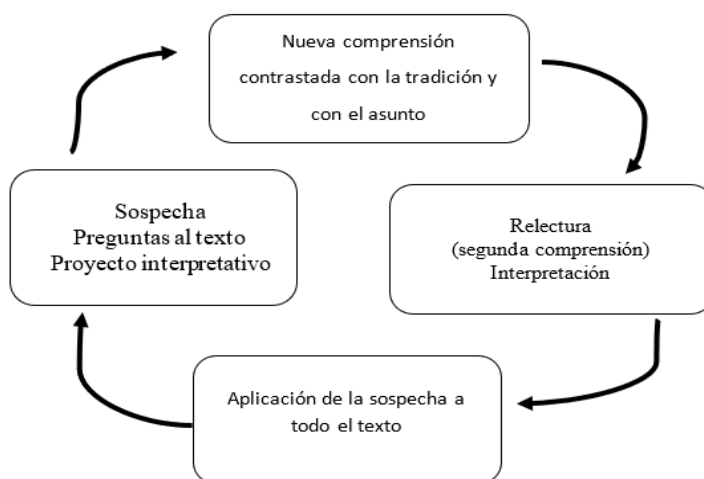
Nueva comprensión contrastada con la tradición y con el asunto

Relectura
(segunda comprensión)
Interpretación

Aplicación de la sospecha a todo el texto

Sospecha
Preguntas al texto
Proyecto interpretativo